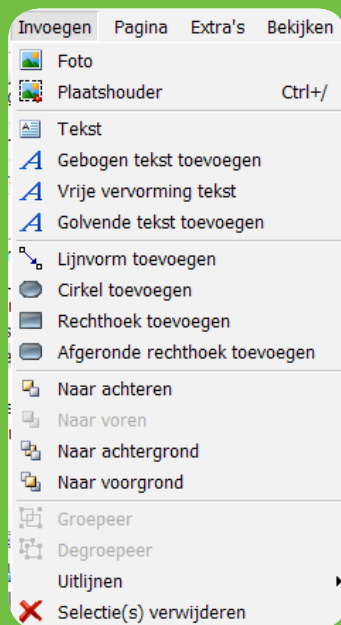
Invoegen Pagina Extra's Bekijken

Foto
Plaatshouder Ctrl+/

Tekst
Gebogen tekst toevoegen
Vrije vervorming tekst
Golvende tekst toevoegen

Lijnvorm toevoegen
Cirkel toevoegen
Rechthoek toevoegen
Afgeronde rechthoek toevoegen

Naar achteren
Naar voren
Naar achtergrond
Naar voorgrond

Groepeer
Degroepeer
Uitlijnen
Selectie(s) verwijderen